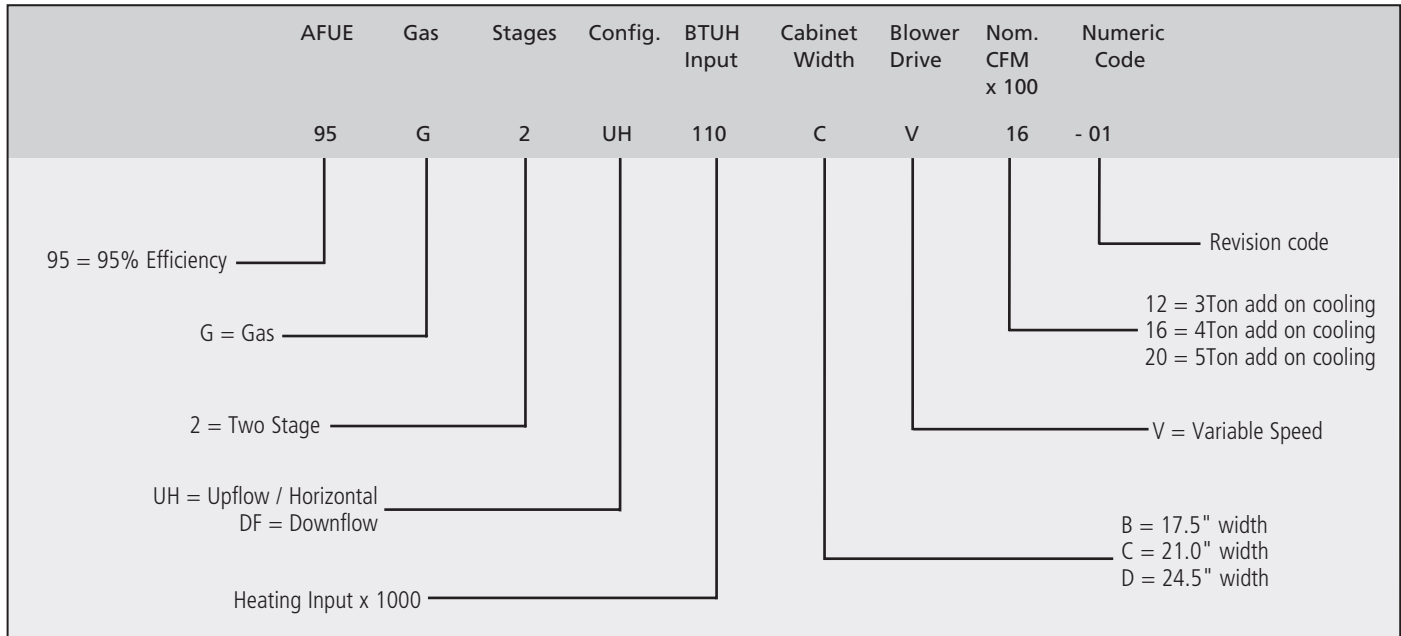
AFUE Gas Stages Config. BTUH Input Cabinet Width Blower Drive Nom. CFM x 100 Numeric Code

95 G 2 UH 110 C V 16 - 01

95 = 95% Efficiency

G = Gas

2 = Two Stage

UH = Upflow / Horizontal
DF = Downflow

Heating Input x 1000

Revision code

12 = 3Ton add on cooling
16 = 4Ton add on cooling
20 = 5Ton add on cooling

V = Variable Speed

B = 17.5" width
C = 21.0" width
D = 24.5" width